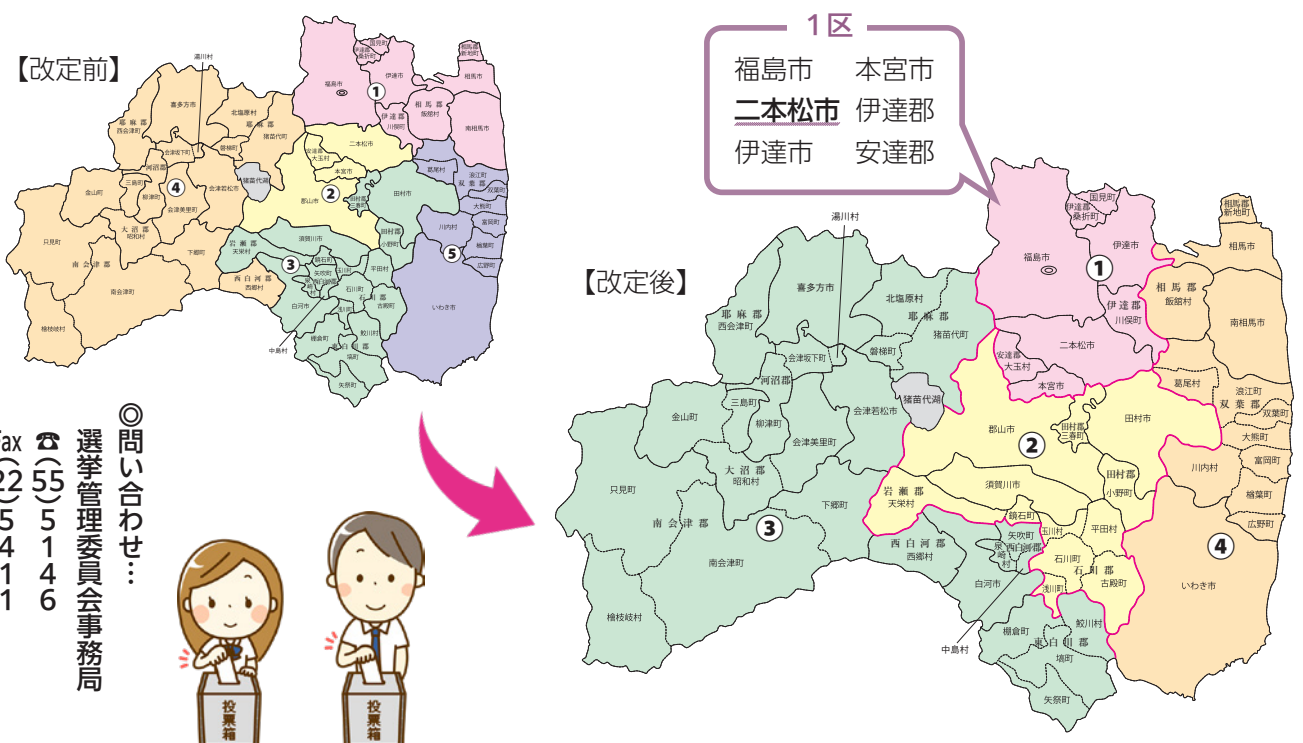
【改定前】

【改定後】

1区
福島市 本宮市
二本松市 伊達郡
伊達市 安達郡

湯川村
喜多方市
北塩原村
耶麻郡
西会津町
猪苗代町
磐梯町
会津坂下町
河沼郡
三島町
柳津町
会津若松市
会津美里町
金山町
大沼郡
昭和村
只見町
南会津郡
南会津町
下郷町
檜枝岐村
岩瀬郡
天栄村
須賀川市
鏡石町
西白河郡
西郷村
矢吹町
泉崎村
中島村
白河市
棚倉町
東白川郡
塙町
矢祭町
鮫川村
石川郡
石川町
浅川町
古殿町
玉川村
平田村
郡山市
田村郡
三春町
小野町
田村市
安達郡
大玉村
本宮市
二本松市
福島市
伊達市
国見町
伊達郡
桑折町
川俣町
相馬郡
飯舘村
相馬市
南相馬市
新地町
葛尾村
浪江町
双葉郡
双葉町
大熊町
富岡町
川内村
楢葉町
広野町
いわき市
1
2
3
4
5

◎問い合わせ…選挙管理委員会事務局
☎(55)5146
Fax(22)5411

投票箱
投票箱